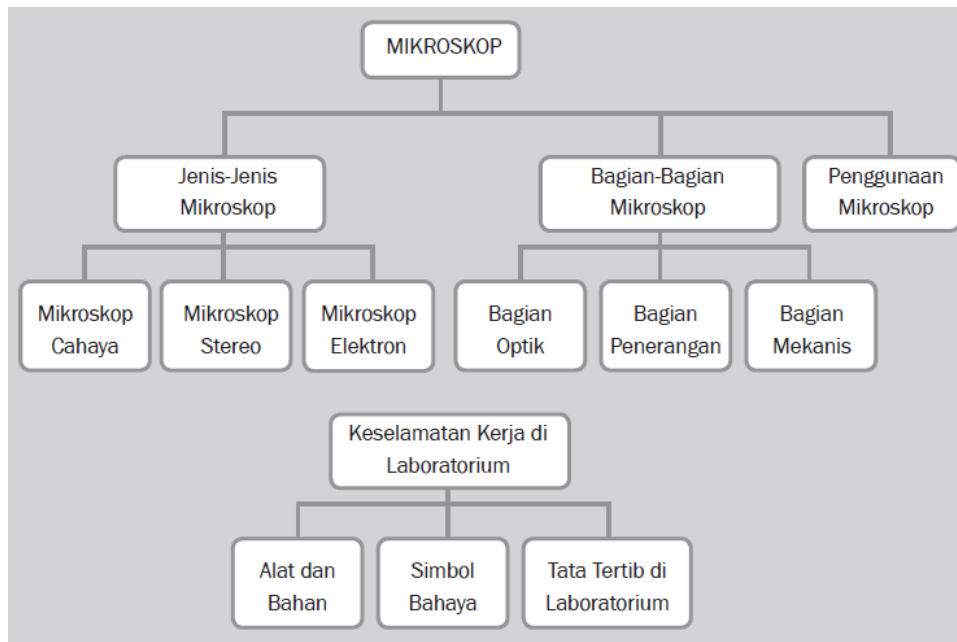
MIKROSKOP

Jenis-Jenis Mikroskop

Bagian-Bagian Mikroskop

Penggunaan Mikroskop

Mikroskop Cahaya

Mikroskop Stereo

Mikroskop Elektron

Bagian Optik

Bagian Penerangan

Bagian Mekanis

Keselamatan Kerja di Laboratorium

Alat dan Bahan

Simbol Bahaya

Tata Tertib di Laboratorium